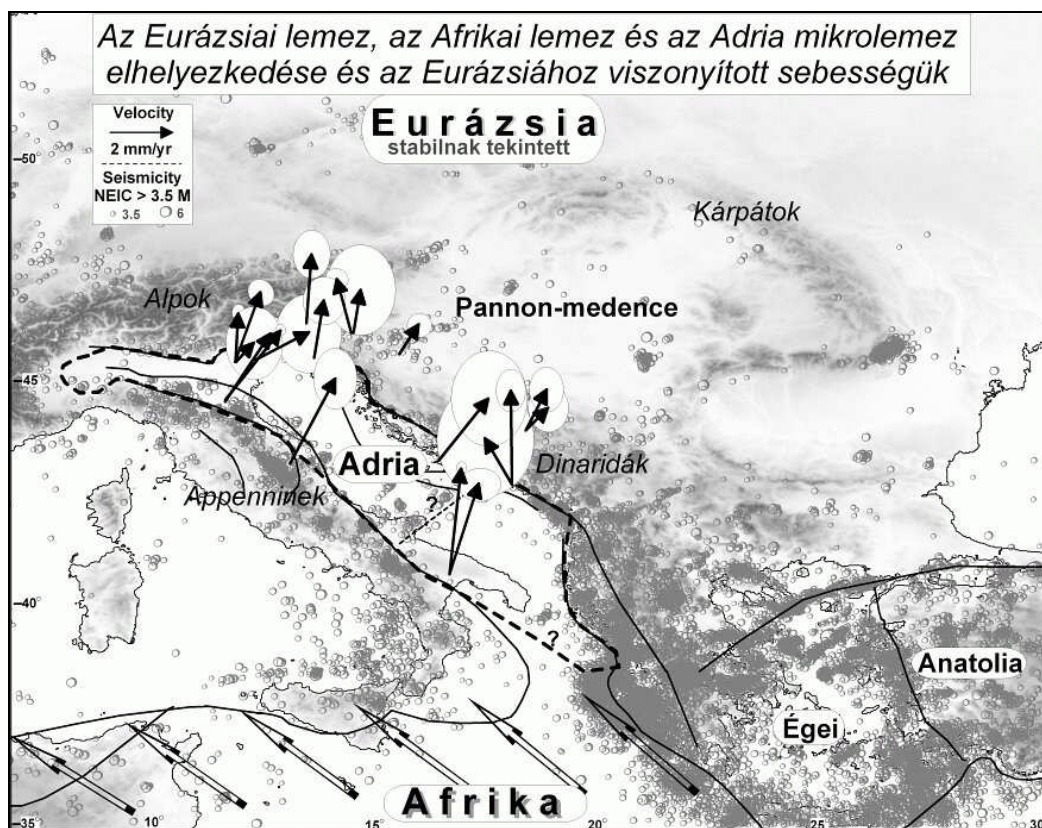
Az Eurázsiai lemez, az Afrikai lemez és az Adria mikrolemez elhelyezkedése és az Eurázsiához viszonyított sebességük

Velocity
2 mm/yr
Seismicity
NEIC > 3.5 M
3.5 6

Eurázsia
stabilnak tekintett

-50°

Kárpátok

Alpok

Pannon-medence

-45°

Adria

Dinaridák

Appenninek

?

-40°

?

Anatolia

Égei

Afrika

-35°
10°
15°
20°
25°
30°